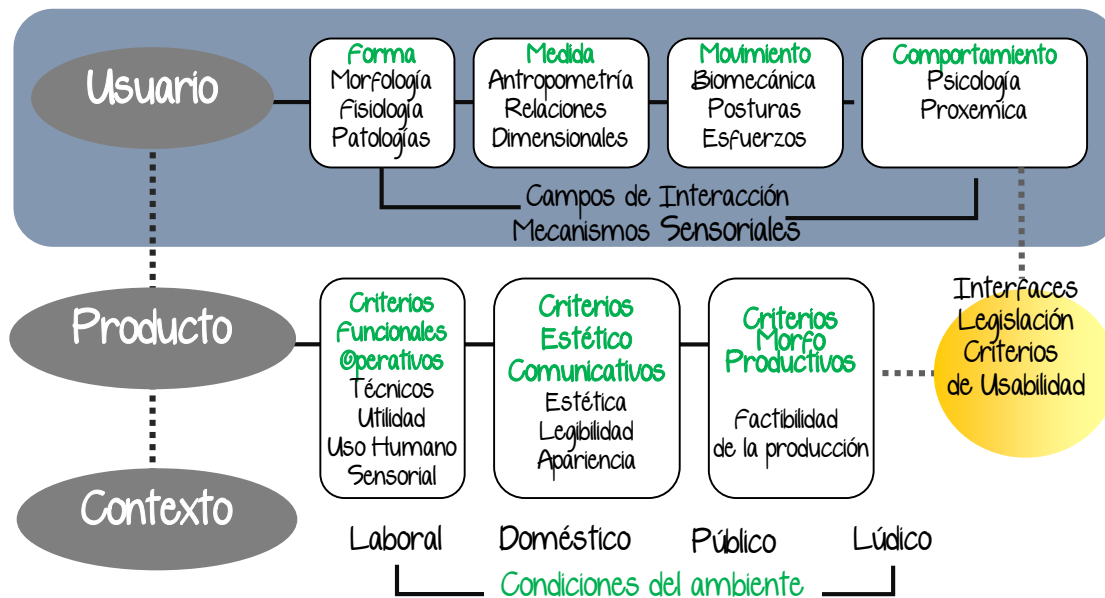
Usuario

Forma
Morfología
Fisiología
Patologías

Medida
Antropometría
Relaciones
Dimensionales

Movimiento
Biomecánica
Posturas
Esfuerzos

Comportamiento
Psicología
Proxemica

Campos de Interacción
Mecanismos Sensoriales

Producto

Criterios
Funcionales
Operativos
Técnicos
Utilidad
Uso Humano
Sensorial

Criterios
Estético
Comunicativos
Estética
Legibilidad
Apariencia

Criterios
Morfo
Productivos
Factibilidad
de la producción

Interfaces
Legislación
Criterios
de Usabilidad

Contexto

Laboral
Doméstico
Público
Lúdico

Condiciones del ambiente